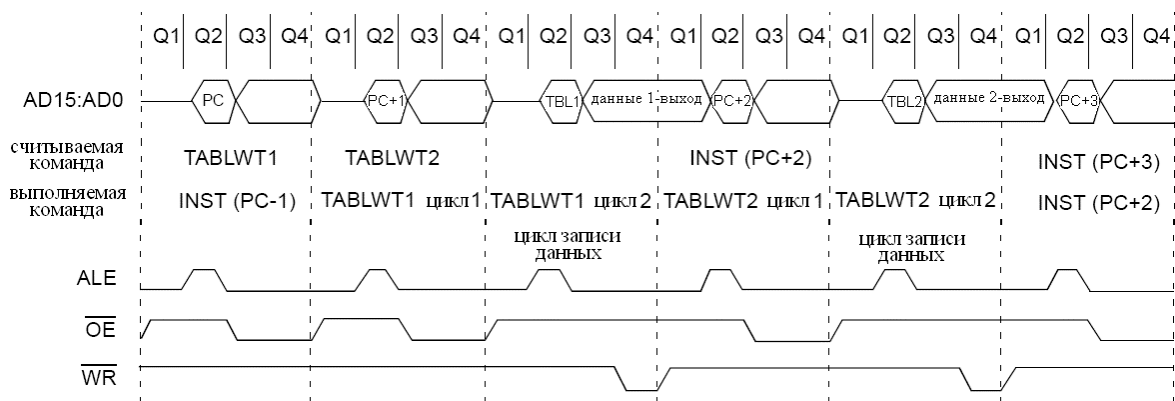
Q1 Q2 Q3 Q4 Q1 Q2 Q3 Q4 Q1 Q2 Q3 Q4 Q1 Q2 Q3 Q4 Q1 Q2 Q3 Q4 Q1 Q2 Q3 Q4

AD15:AD0 PC PC+1 TBL1 данные 1-выход PC+2 TBL2 данные 2-выход PC+3

считываемая команда TABLWT1 TABLWT2 INST (PC+2) INST (PC+3)

выполняемая команда INST (PC-1) TABLWT1 цикл 1 TABLWT1 цикл 2 TABLWT2 цикл 1 TABLWT2 цикл 2 INST (PC+2)

цикл записи данных

цикл записи данных

ALE

$\overline{OE}$

$\overline{WR}$